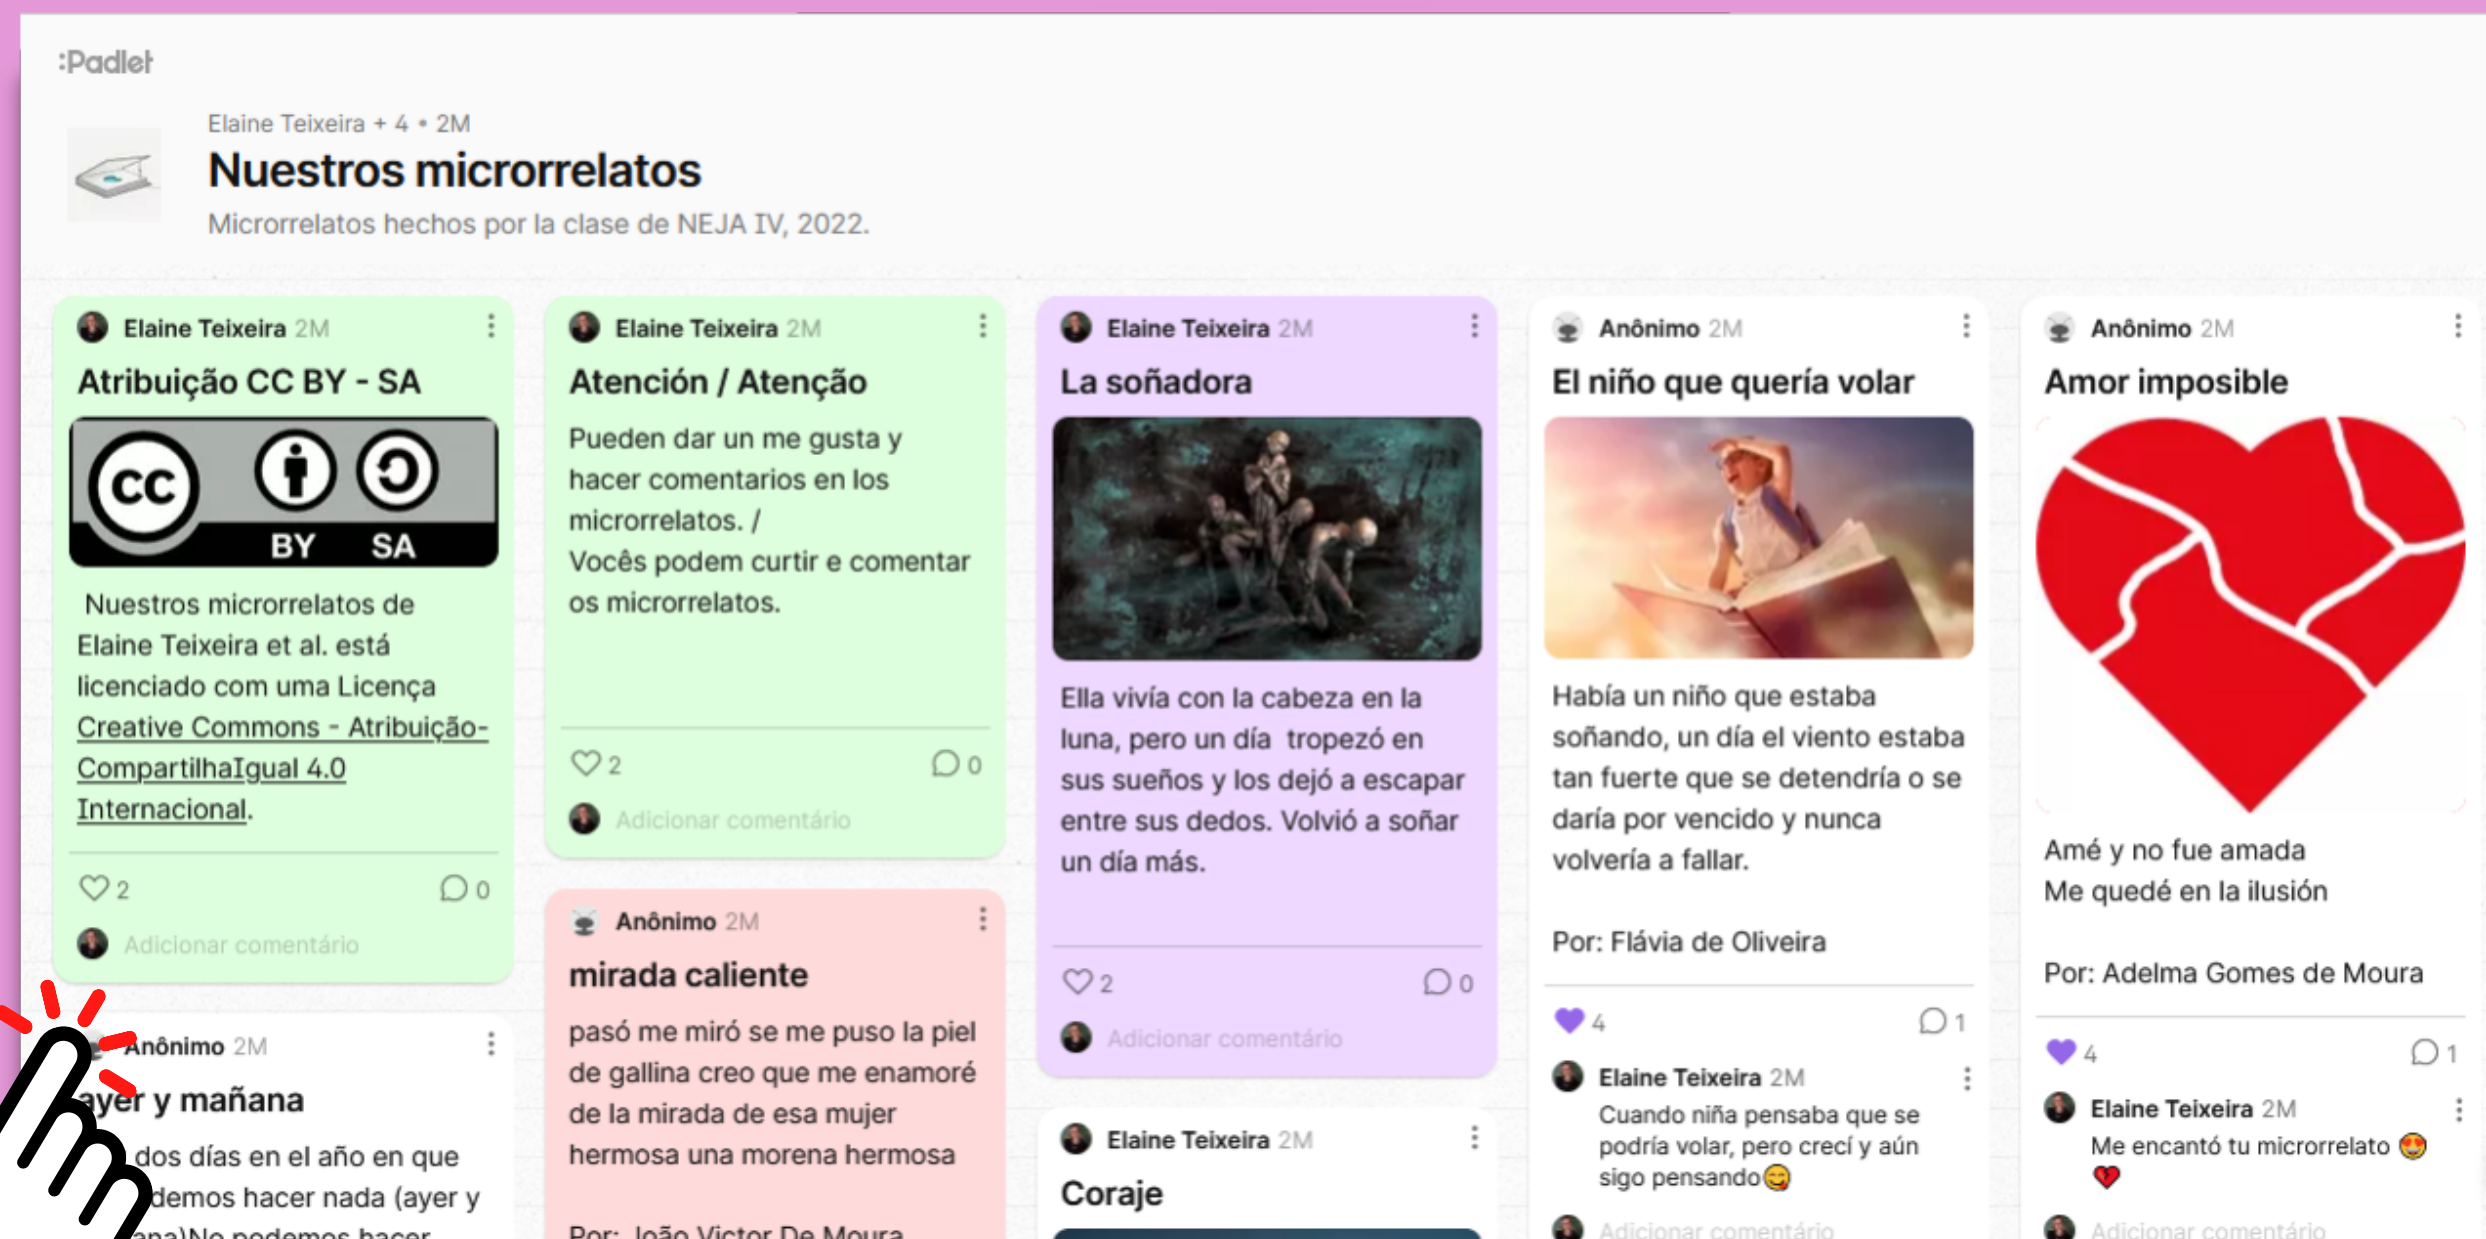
:Padlet

Elaine Teixeira + 4 • 2M

Nuestros microrrelatos

Microrrelatos hechos por la clase de NEJA IV, 2022.

Elaine Teixeira 2M

Atribuição CC BY - SA

CC BY SA

Nuestros microrrelatos de Elaine Teixeira et al. está licenciado com uma Licença Creative Commons - Atribuição-CompartilhaIgual 4.0 Internacional.

2 0

Adicionar comentário

Anônimo 2M

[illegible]yer y mañana

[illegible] dos días en el año en que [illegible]demos hacer nada (ayer y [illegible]ana)No podemos hacer

Elaine Teixeira 2M

Atención / Atenção

Pueden dar un me gusta y hacer comentarios en los microrrelatos. /
Vocês podem curtir e comentar os microrrelatos.

2 0

Adicionar comentário

Anônimo 2M

mirada caliente

pasó me miró se me puso la piel de gallina creo que me enamoré de la mirada de esa mujer hermosa una morena hermosa

Por: João Victor De Moura

Elaine Teixeira 2M

La soñadora

Ella vivía con la cabeza en la luna, pero un día tropezó en sus sueños y los dejó a escapar entre sus dedos. Volvió a soñar un día más.

2 0

Adicionar comentário

Elaine Teixeira 2M

Coraje

Anônimo 2M

El niño que quería volar

Había un niño que estaba soñando, un día el viento estaba tan fuerte que se detendría o se daría por vencido y nunca volvería a fallar.

Por: Flávia de Oliveira

4 1

Elaine Teixeira 2M

Cuando niña pensaba que se podría volar, pero crecí y aún sigo pensando😊

Adicionar comentário

Anônimo 2M

Amor imposible

Amé y no fue amada
Me quedé en la ilusión

Por: Adelma Gomes de Moura

4 1

Elaine Teixeira 2M

Me encantó tu microrrelato 😍❤️

Adicionar comentário